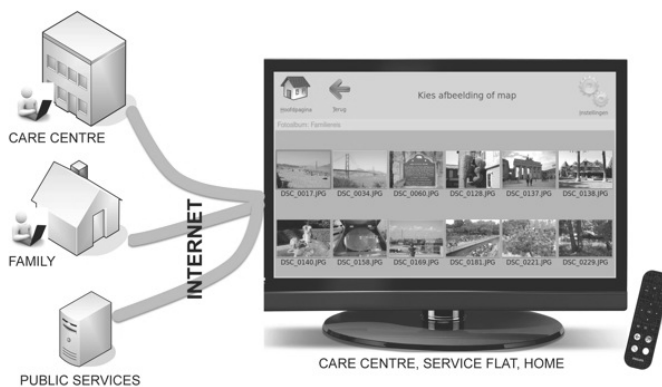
CARE CENTRE

FAMILY

PUBLIC SERVICES

INTERNET

Startpagina

Terug

Kies afbeelding of map

Instellingen

Fotoalbum: Familiereis

DSC_0017.JPG DSC_0034.JPG DSC_0060.JPG DSC_0128.JPG DSC_0137.JPG DSC_0138.JPG

DSC_0140.JPG DSC_0158.JPG DSC_0169.JPG DSC_0181.JPG DSC_0221.JPG DSC_0229.JPG

CARE CENTRE, SERVICE FLAT, HOME